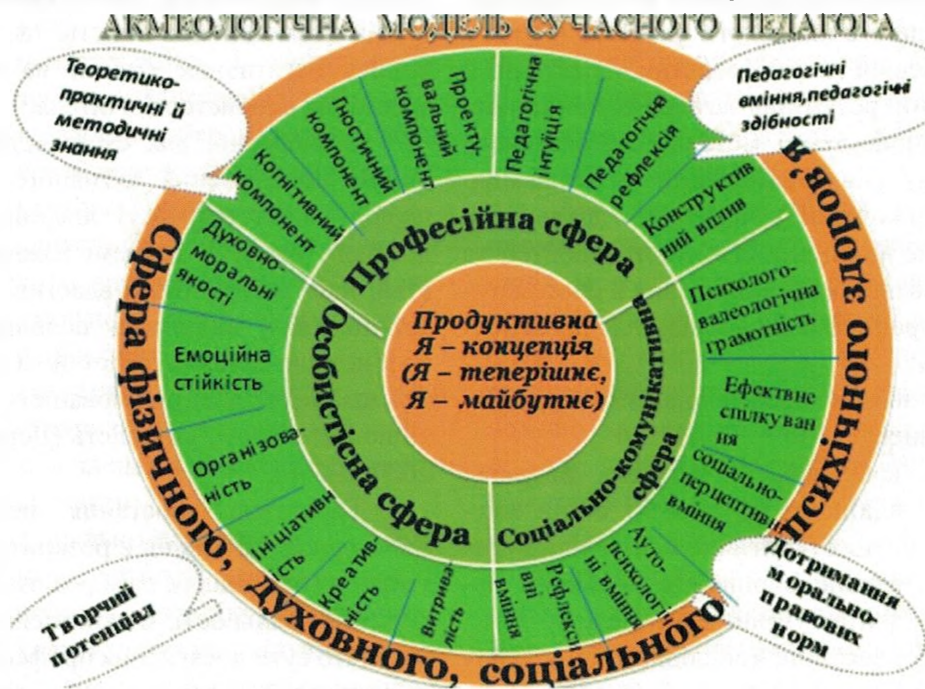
АКМЕОЛОГІЧНА МОДЕЛЬ СУЧАСНОГО ПЕДАГОГА

Теоретико-практичні й методичні знання

Педагогічні вміння,педагогічні здібності

Когнітивний компонент

Гностичний компонент

Проектувальний компонент

Педагогічна інтуїція

Педагогічна рефлексія

Конструктивний вплив

Психолого-валеологічна грамотність

Ефективне спілкування

соціально-перцептивні вміння

Аутопсихологічні вміння

Рефлексивні вміння

Витривалість

Креативність

Ініціативність

Організованість

Емоційна стійкість

Духовно-моральні якості

Професійна сфера

Особистісна сфера

Соціально-комунікативна сфера

Продуктивна Я – концепція (Я – теперішнє, Я – майбутнє)

Сфера фізичного, духовного, соціального психічного здоров'я

Творчий потенціал

Дотримання морально-правових норм